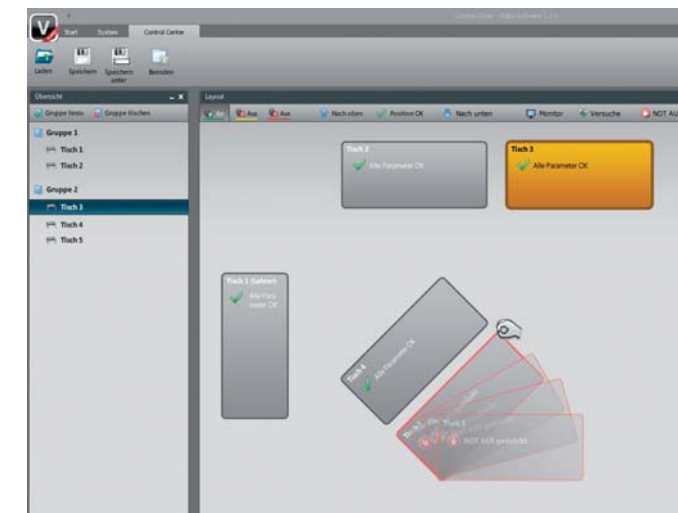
Start System Control Center

Laden Speichern Speichern unter Beenden

Übersicht

Gruppe Neu Gruppe löschen

Gruppe 1

Tisch 1

Tisch 2

Gruppe 2

Tisch 3

Tisch 4

Tisch 5

Layout

An Aus Aus Nach oben Position OK Nach unten Monitor Versuche NOT AU

Tisch 2

Alle Parameter OK

Tisch 3

Alle Parameter OK

Tisch 1 (Liefer)

Alle Parameter OK

Tisch 4

Alle Parameter OK

Tisch 5

NOT AUS gedrückt